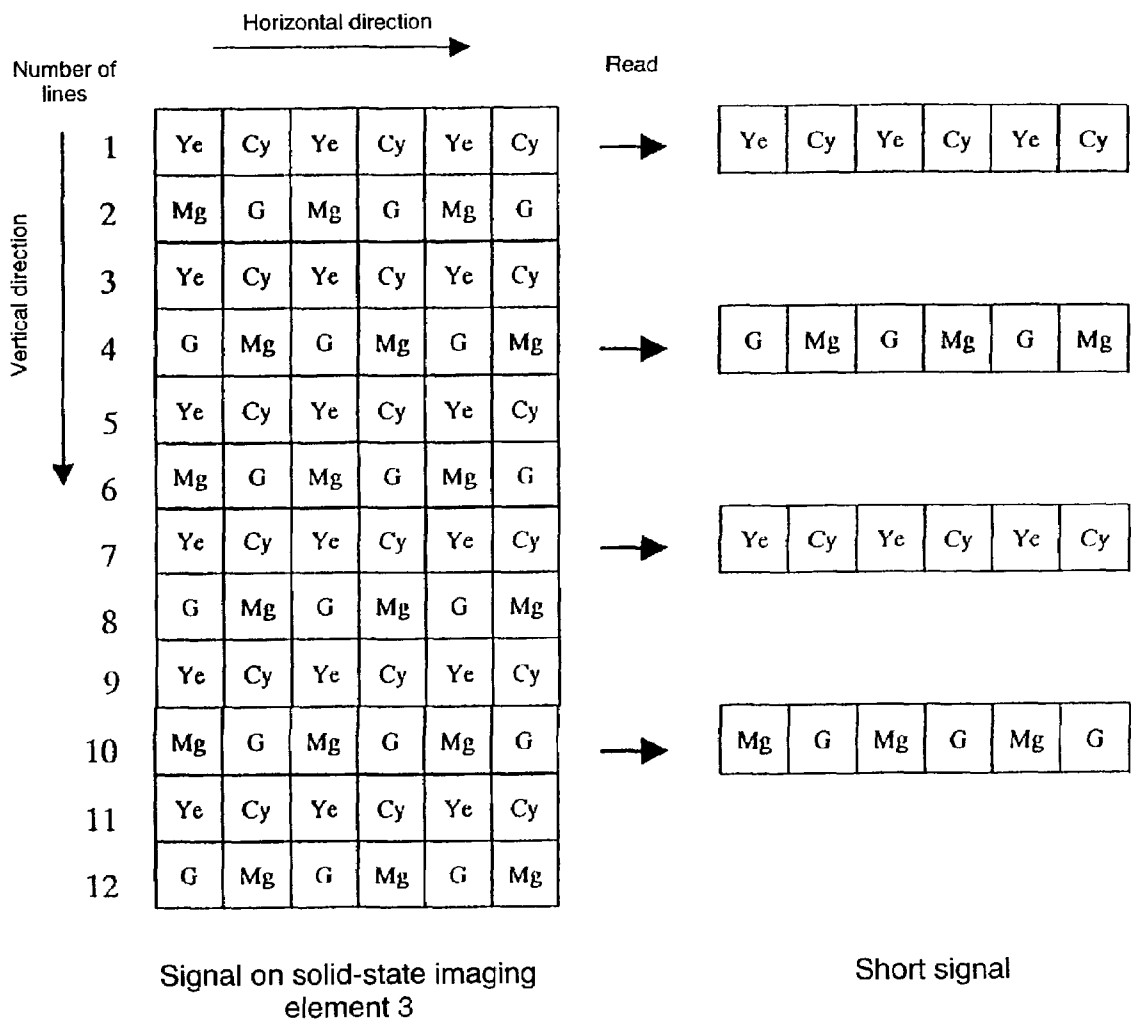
Horizontal direction

Number of lines

Vertical direction

Read

| 1 | Ye | Cy | Ye | Cy | Ye | Cy |
|---|---|---|---|---|---|---|
| 2 | Mg | G | Mg | G | Mg | G |
| 3 | Ye | Cy | Ye | Cy | Ye | Cy |
| 4 | G | Mg | G | Mg | G | Mg |
| 5 | Ye | Cy | Ye | Cy | Ye | Cy |
| 6 | Mg | G | Mg | G | Mg | G |
| 7 | Ye | Cy | Ye | Cy | Ye | Cy |
| 8 | G | Mg | G | Mg | G | Mg |
| 9 | Ye | Cy | Ye | Cy | Ye | Cy |
| 10 | Mg | G | Mg | G | Mg | G |
| 11 | Ye | Cy | Ye | Cy | Ye | Cy |
| 12 | G | Mg | G | Mg | G | Mg |

| Ye | Cy | Ye | Cy | Ye | Cy |
|---|---|---|---|---|---|

| G | Mg | G | Mg | G | Mg |
|---|---|---|---|---|---|

| Ye | Cy | Ye | Cy | Ye | Cy |
|---|---|---|---|---|---|

| Mg | G | Mg | G | Mg | G |
|---|---|---|---|---|---|

Signal on solid-state imaging element 3

Short signal